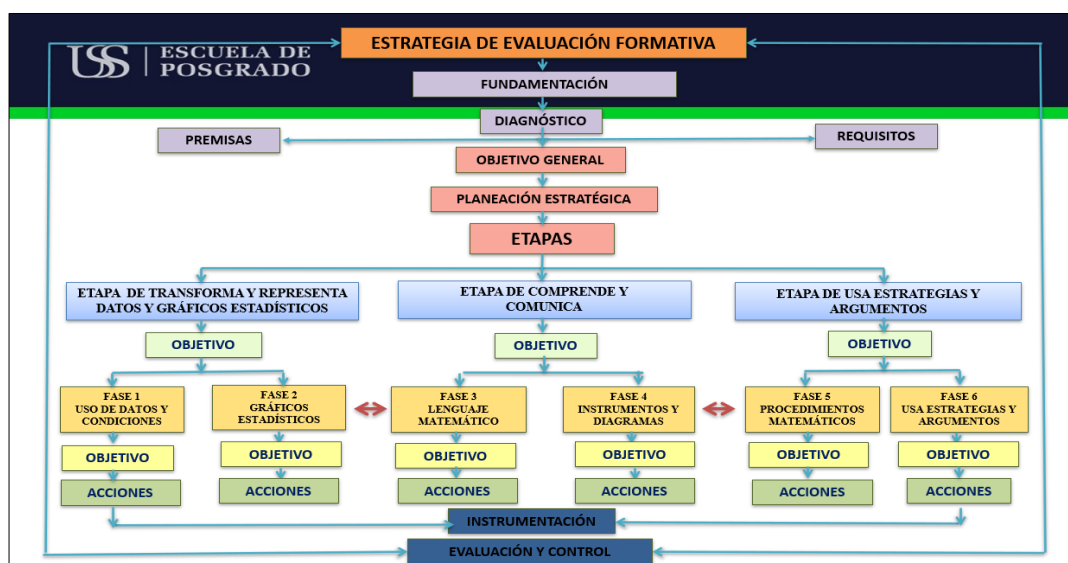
USS | ESCUELA DE POSGRADO

ESTRATEGIA DE EVALUACIÓN FORMATIVA

FUNDAMENTACIÓN

DIAGNÓSTICO

PREMISAS

REQUISITOS

OBJETIVO GENERAL

PLANEACIÓN ESTRATÉGICA

ETAPAS

ETAPA DE TRANSFORMA Y REPRESENTA DATOS Y GRÁFICOS ESTADÍSTICOS

ETAPA DE COMPRENDE Y COMUNICA

ETAPA DE USA ESTRATEGIAS Y ARGUMENTOS

OBJETIVO

OBJETIVO

OBJETIVO

FASE 1 USO DE DATOS Y CONDICIONES

FASE 2 GRÁFICOS ESTADÍSTICOS

FASE 3 LENGUAJE MATEMÁTICO

FASE 4 INSTRUMENTOS Y DIAGRAMAS

FASE 5 PROCEDIMIENTOS MATEMÁTICOS

FASE 6 USA ESTRATEGIAS Y ARGUMENTOS

OBJETIVO

OBJETIVO

OBJETIVO

OBJETIVO

OBJETIVO

OBJETIVO

ACCIONES

ACCIONES

ACCIONES

ACCIONES

ACCIONES

ACCIONES

INSTRUMENTACIÓN

EVALUACIÓN Y CONTROL